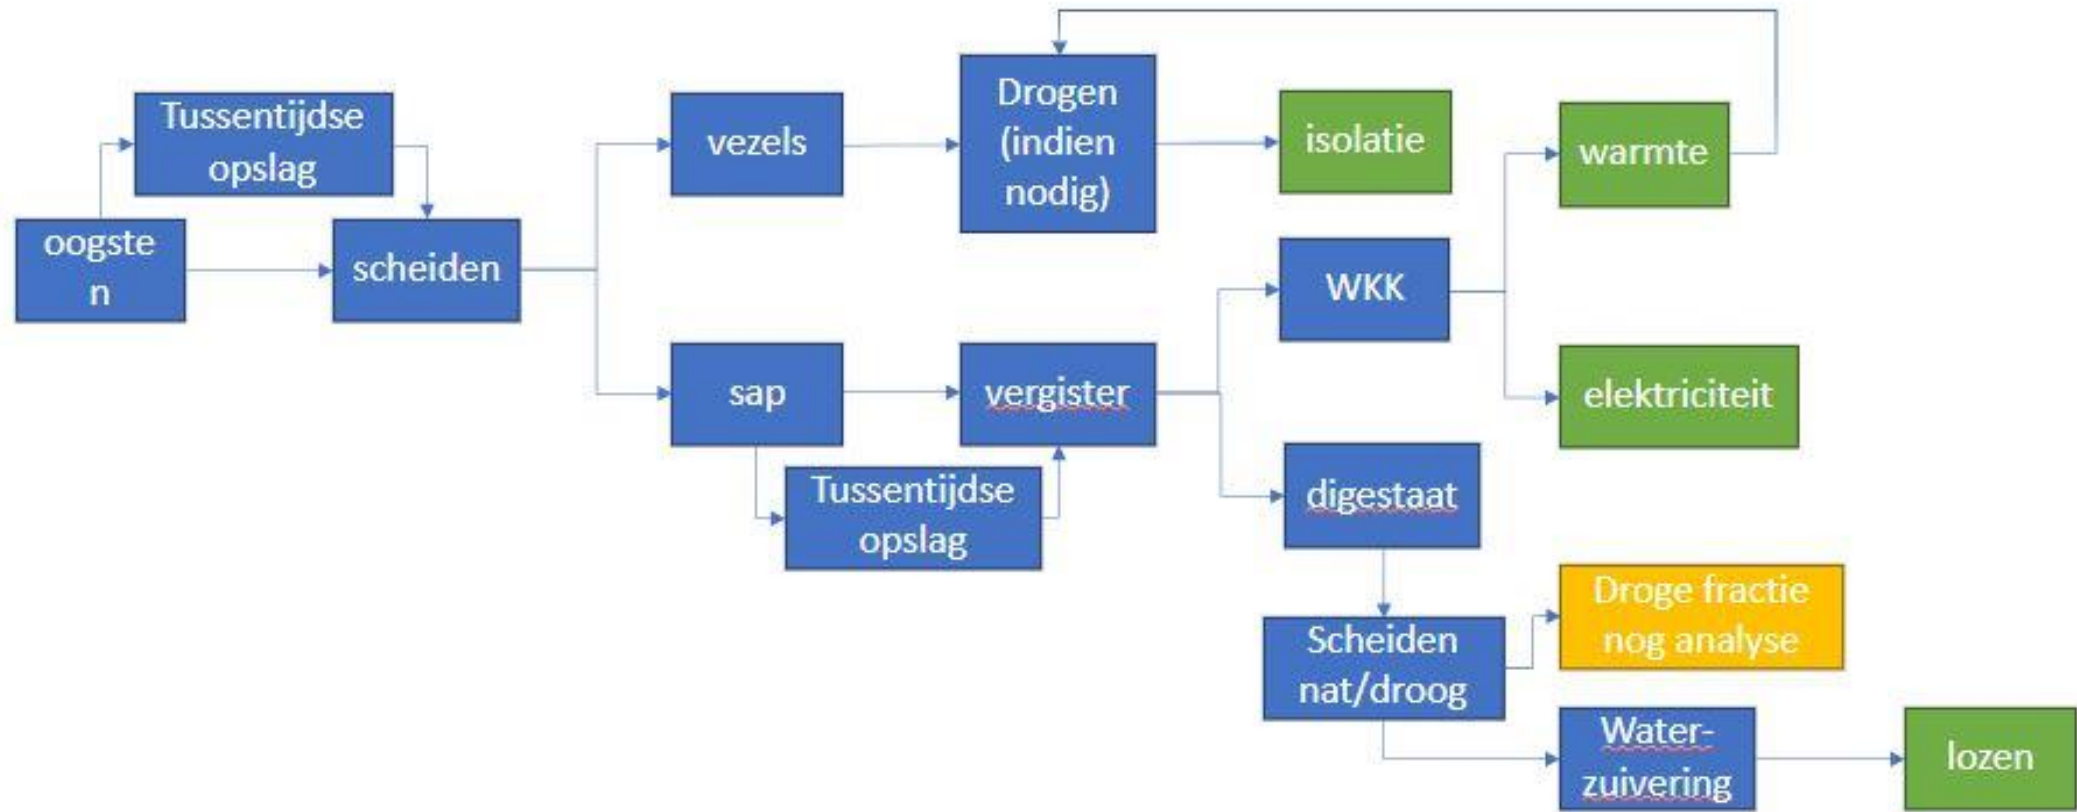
Tussentijdse opslag

oogsten

scheiden

vezels

Drogen (indien nodig)

isolatie

warmte

WKK

elektriciteit

sap

vergister

Tussentijdse opslag

digestaat

Scheiden nat/droog

Droge fractie nog analyse

Water-zuivering

lozen